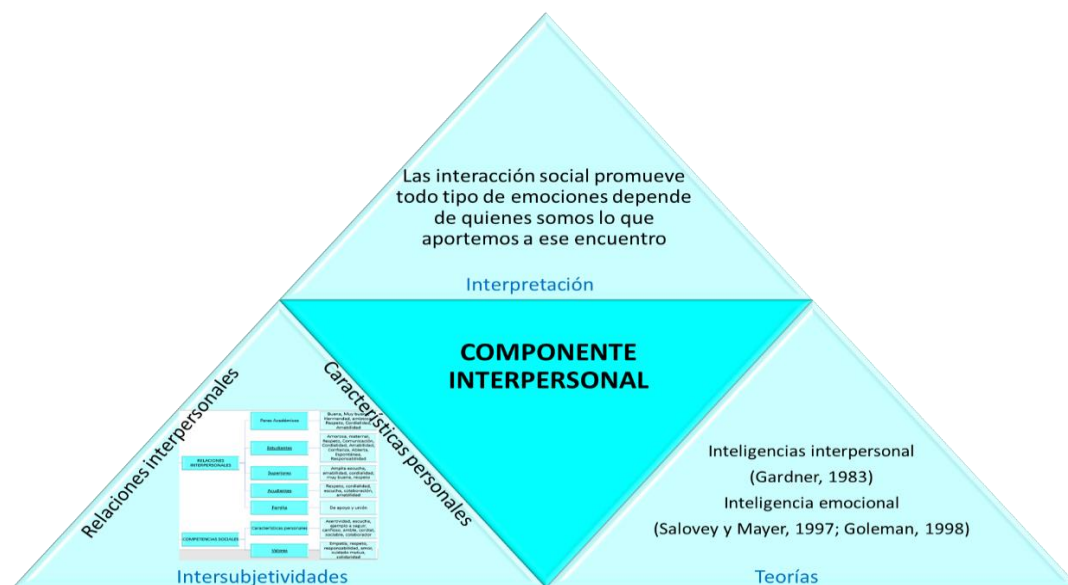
Las interacción social promueve todo tipo de emociones depende de quienes somos lo que aportemos a ese encuentro

Interpretación

COMPONENTE INTERPERSONAL

Relaciones interpersonales

Características personales

RELACIONES INTERPERSONALES

COMPETENCIAS SOCIALES

Pares Académicos

Estudiantes

Superiores

Académicos

Familia

Características personales

Valores

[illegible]

Intersubjetividades

Inteligencias interpersonal (Gardner, 1983)
Inteligencia emocional (Salovey y Mayer, 1997; Goleman, 1998)

Teorías